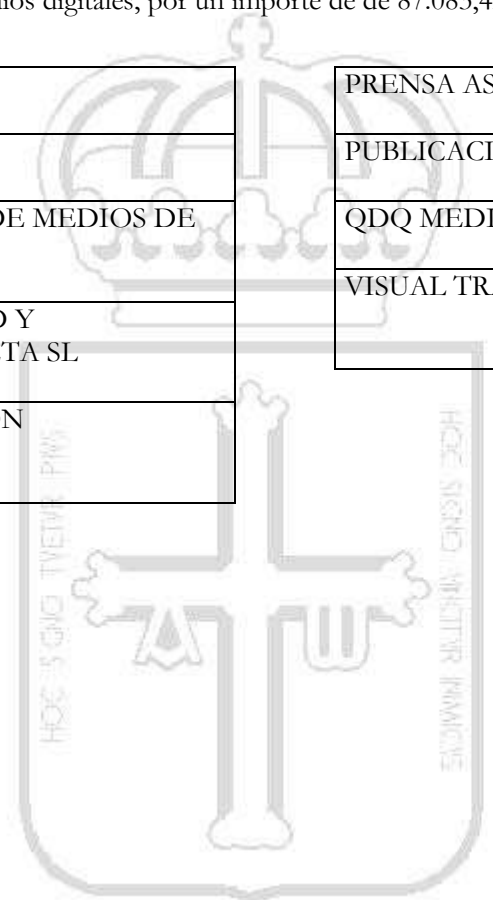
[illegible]ios digitales, por un importe de de 87.085,4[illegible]

| |
|---|
| |
| |
| DE MEDIOS DE |
| D Y TA SL |
| N |

| |
|---|
| PRENSA AS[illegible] |
| PUBLICACI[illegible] |
| QDQ MEDI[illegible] |
| VISUAL TR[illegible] |

HOC SIGNO TVETVR PIVS

HOC SIGNO VINCITVR INIMICVS